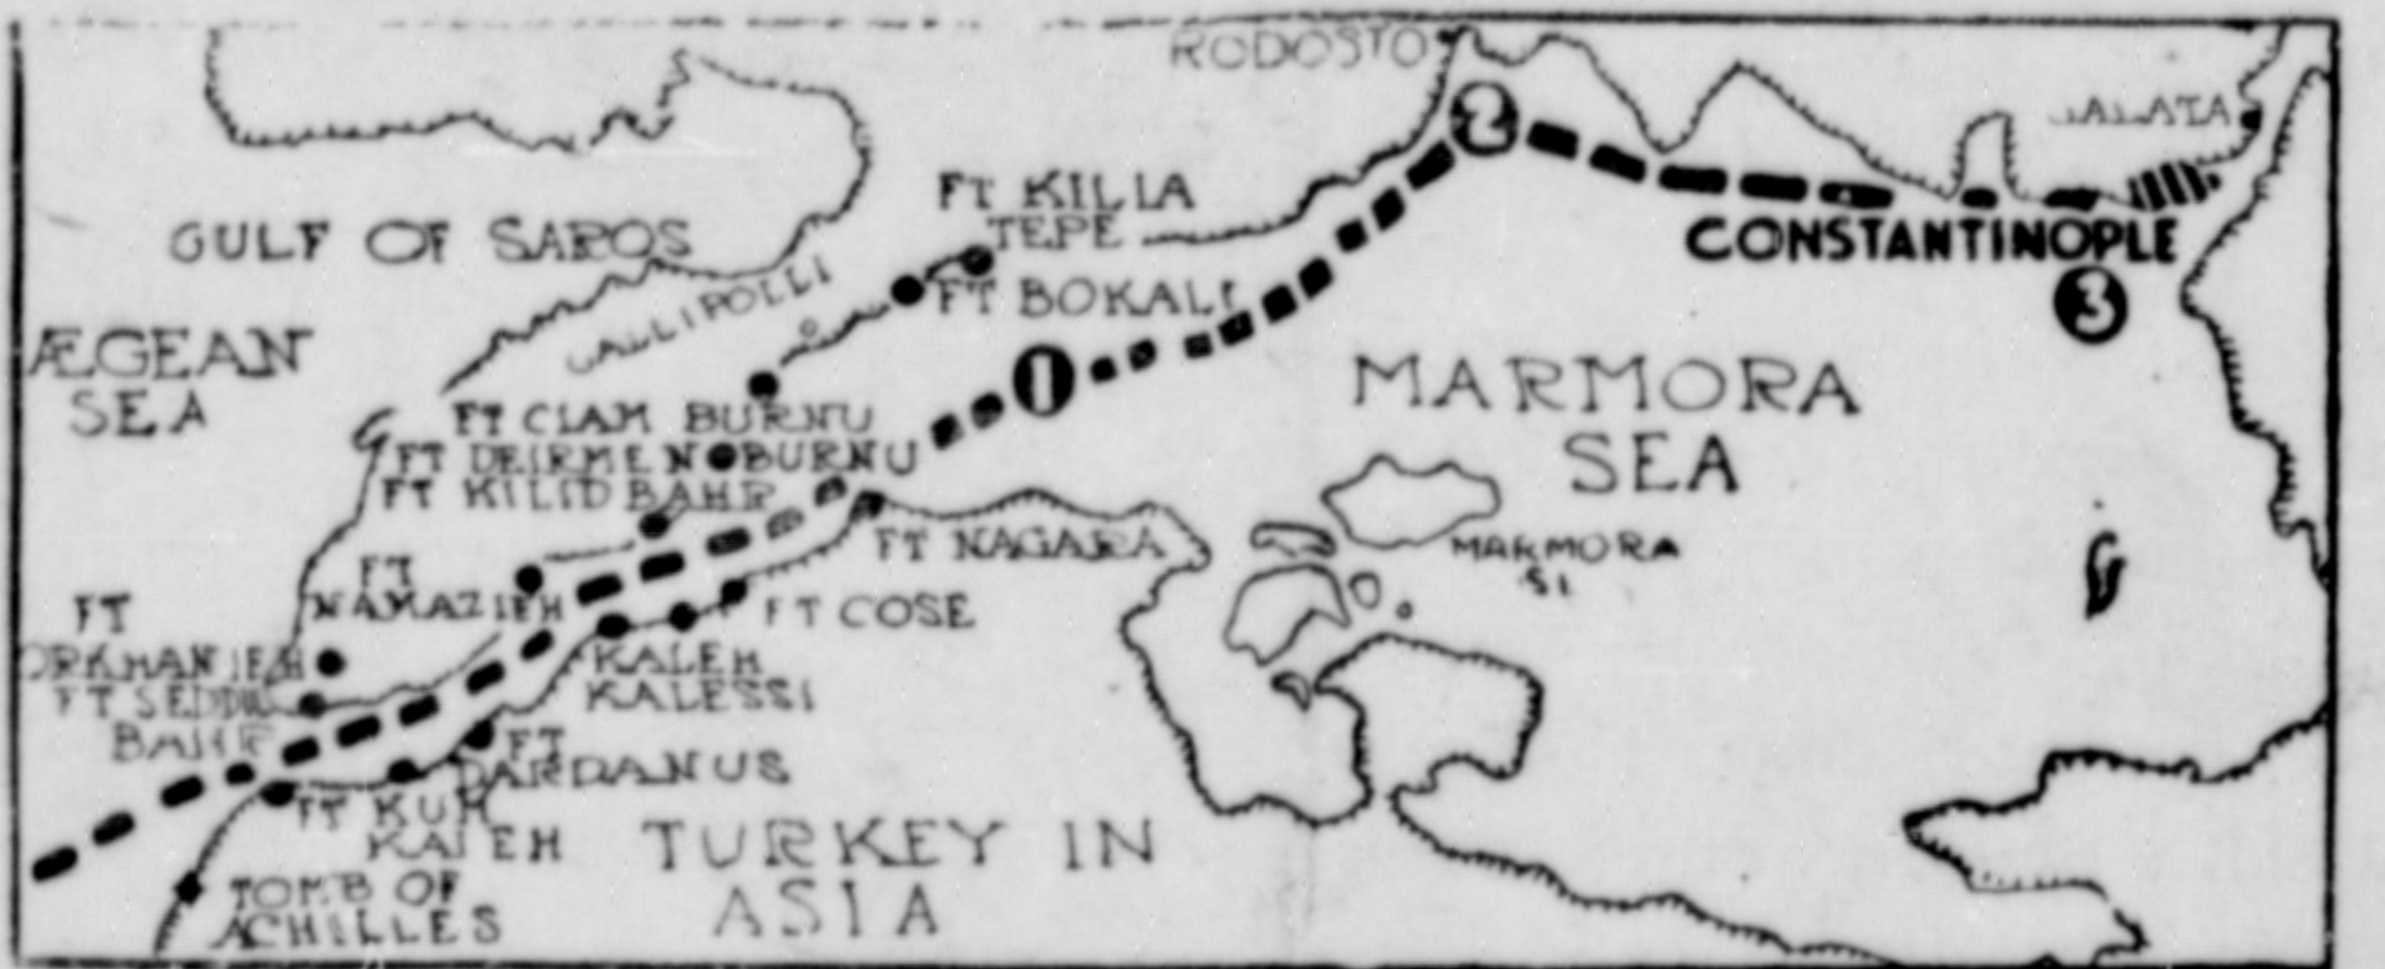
RODOSTO

GALATA

2

GULF OF SAROS

FT KILIA TEPE

CONSTANTINOPLE

GALLIPOLLI

FT BOKALI

3

ÆGEAN SEA

1

MARMORA SEA

FT CIAM BURNU

FT DEIRMEN BURNU

FT KILID BAHR

FT NAGARA

MARMORA SI

FT NAMAZIEH

FT ORKHANIEH

FT COSE

KALEH KALESSI

FT SEDDUL BAHR

FT DARDANUS

FT KUM KALEH

TURKEY IN ASIA

TOMB OF ACHILLES